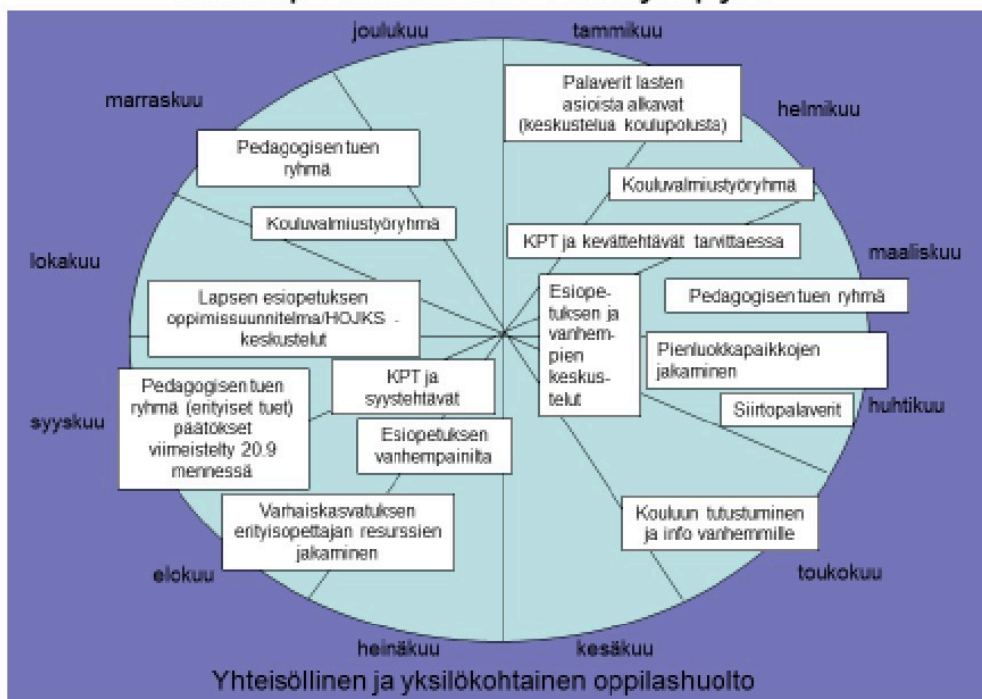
joulukuu

tammikuu

marraskuu

helmikuu

Palaverit lasten asioista alkavat (keskustelua koulupolusta)

Pedagogisen tuen ryhmä

Kouluvalmiustyöryhmä

Kouluvalmiustyöryhmä

KPT ja kevättehtävät tarvittaessa

lokakuu

maaliskuu

Lapsen esiopetuksen oppimissuunnitelma/HOJKS - keskustelut

Esiopetuksen ja vanhempien keskustelut

Pedagogisen tuen ryhmä

Pienluokkapaikkojen jakaminen

Pedagogisen tuen ryhmä (erityiset tuet) päätokset viimeistelty 20.9 mennessä

KPT ja syystehtävät

Siirtopalaverit

huhtikuu

syyskuu

Esiopetuksen vanhempainilta

Varhaiskasvatuksen erityisopettajan resurssien jakaminen

Kouluun tutustuminen ja info vanhemmille

elokuu

toukokuu

heinäkuu

kesäkuu

Yhteisöllinen ja yksilökohtainen oppilashuolto